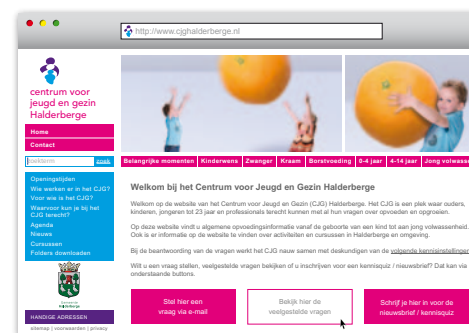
http://www.cjghalderberge.nl

centrum voor jeugd en gezin Halderberge

Home
Contact

zoeken zoek

Openingstijden
Wie werken er in het CJG?
Voor wie is het CJG?
Waarvoor kun je bij het CJG terecht?
Agenda
Nieuws
Cursussen
Folders downloaden

Gemeente Halderberge

HANDIGE ADRESSEN

sitemap | voorwaarden | privacy

Belangrijke momenten | Kinderwens | Zwanger | Kraam | Borstvoeding | 0-4 jaar | 4-14 jaar | Jong volwasse

Welkom bij het Centrum voor Jeugd en Gezin Halderberge

Welkom op de website van het Centrum voor Jeugd en Gezin (CJG) Halderberge. Het CJG is een plek waar ouders, kinderen, jongeren tot 23 jaar en professionals terecht kunnen met al hun vragen over opvoeden en opgroeien.

Op deze website vindt u algemene opvoedingsinformatie vanaf de geboorte van een kind tot aan jong volwassenheid. Ook is er informatie op de website te vinden over activiteiten en cursussen in Halderberge en omgeving.

Bij de beantwoording van de vragen werkt het CJG nauw samen met deskundigen van de volgende kennisinstellinger

Wilt u een vraag stellen, veelgestelde vragen bekijken of u inschrijven voor een kennisquiz / nieuwsbrief? Dat kan via onderstaande buttons.

Stel hier een vraag via e-mail

Bekijk hier de veelgestelde vragen

Schrijf je hier in voor de nieuwsbrief / kennisquiz